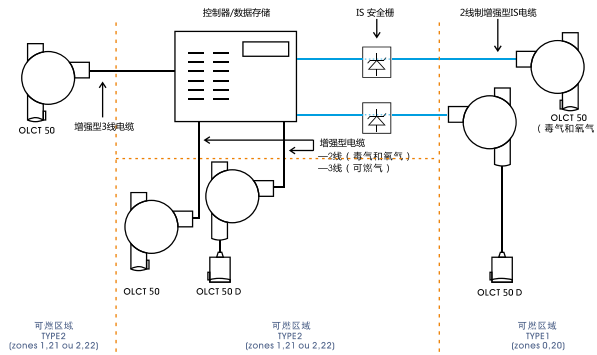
控制器/数据存储

IS 安全栅

2线制增强型IS电缆

OLCT 50

增强型3线电缆

OLCT 50
（毒气和氧气）

增强型电缆
—2线（毒气和氧气）
—3线（可燃气）

OLCT 50

OLCT 50 D

OLCT 50 D

可燃区域
TYPE2
(zones 1,21 ou 2,22)

可燃区域
TYPE2
(zones 1,21 ou 2,22)

可燃区域
TYPE1
(zones 0,20)